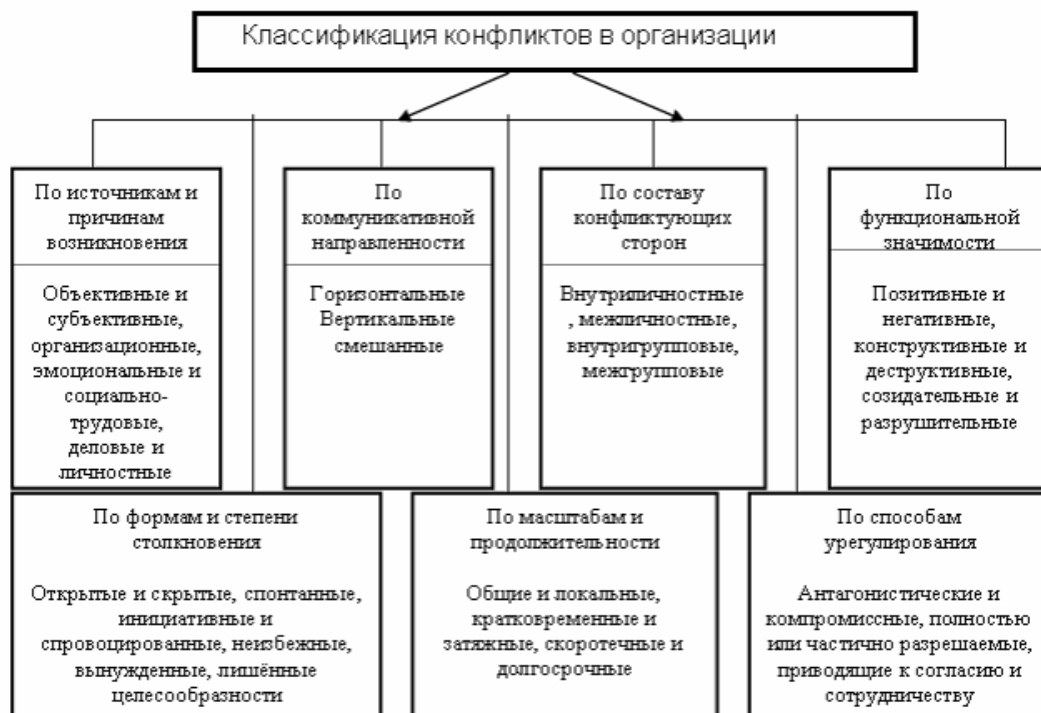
Классификация конфликтов в организации

По источникам и причинам возникновения

Объективные и субъективные, организационные, эмоциональные и социально-трудовые, деловые и личностные

По коммуникативной направленности

Горизонтальные Вертикальные смешанные

По составу конфликтующих сторон

Внутриличностные , межличностные, внутригрупповые, межгрупповые

По функциональной значимости

Позитивные и негативные, конструктивные и деструктивные, созидательные и разрушительные

По формам и степени столкновения

Открытые и скрытые, спонтанные, инициативные и спровоцированные, неизбежные, вынужденные, лишённые целесообразности

По масштабам и продолжительности

Общие и локальные, кратковременные и затяжные, скоротечные и долгосрочные

По способам урегулирования

Антагонистические и компромиссные, полностью или частично разрешаемые, приводящие к согласию и сотрудничеству